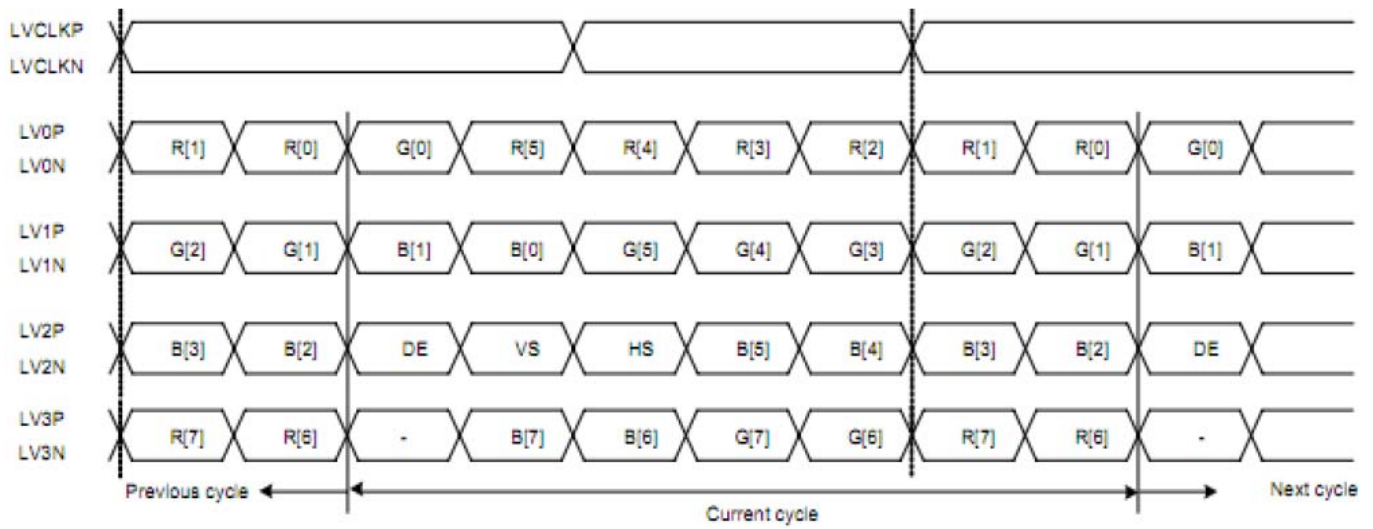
LVCLKP
LVCLKN

LV0P
LV0N
R[1] R[0] G[0] R[5] R[4] R[3] R[2] R[1] R[0] G[0]

LV1P
LV1N
G[2] G[1] B[1] B[0] G[5] G[4] G[3] G[2] G[1] B[1]

LV2P
LV2N
B[3] B[2] DE VS HS B[5] B[4] B[3] B[2] DE

LV3P
LV3N
R[7] R[6] - B[7] B[6] G[7] G[6] R[7] R[6] -

Previous cycle

Current cycle

Next cycle